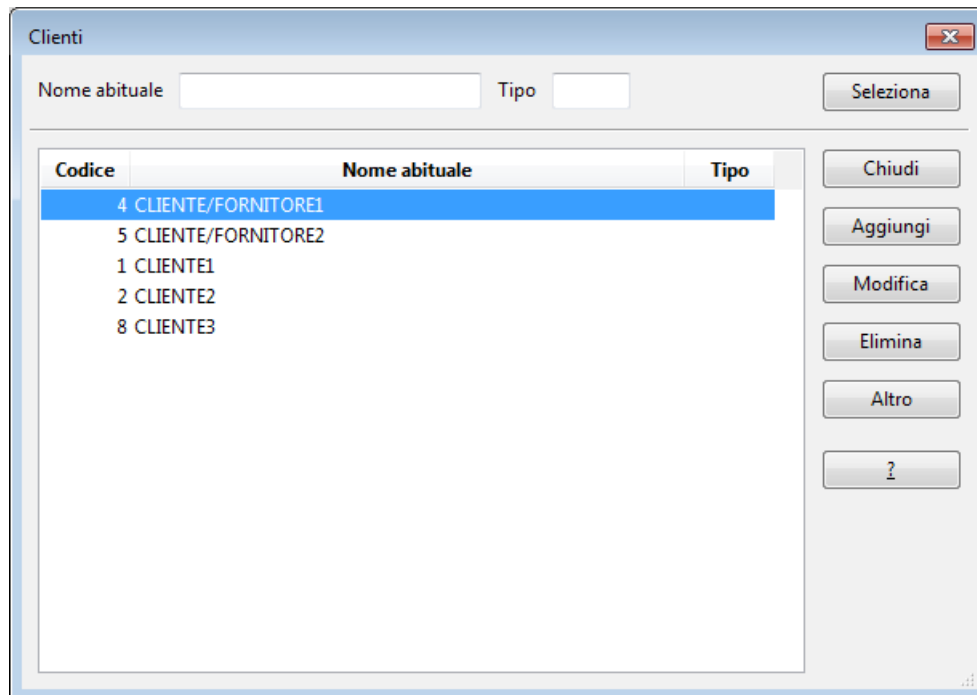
Clienti

Nome abituale

Tipo

Seleziona

| Codice | Nome abituale | Tipo |
|---|---|---|
| 4 | CLIENTE/FORNITORE1 | |
| 5 | CLIENTE/FORNITORE2 | |
| 1 | CLIENTE1 | |
| 2 | CLIENTE2 | |
| 8 | CLIENTE3 | |

Chiudi

Aggiungi

Modifica

Elimina

Altro

?